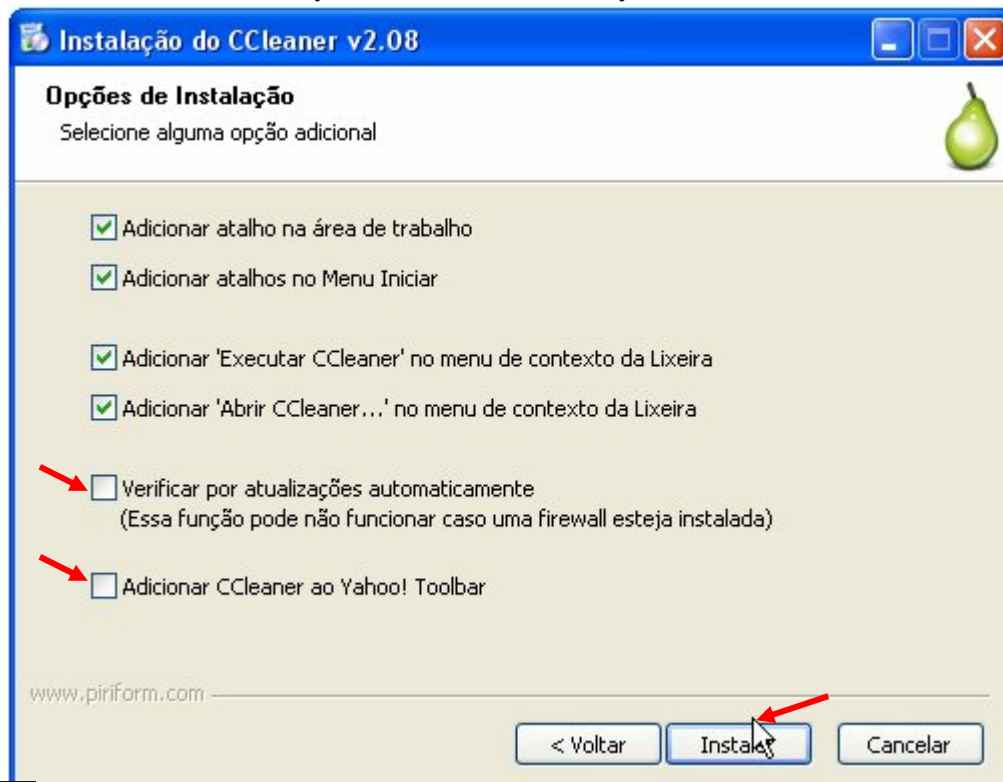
Instalação do CCleaner v2.08

Opções de Instalação

Selecione alguma opção adicional

Adicionar atalho na área de trabalho

Adicionar atalhos no Menu Iniciar

Adicionar 'Executar CCleaner' no menu de contexto da Lixeira

Adicionar 'Abrir CCleaner...' no menu de contexto da Lixeira

Verificar por atualizações automaticamente
(Essa função pode não funcionar caso uma firewall esteja instalada)

Adicionar CCleaner ao Yahoo! Toolbar

www.piriform.com

< Voltar

Instalar

Cancelar